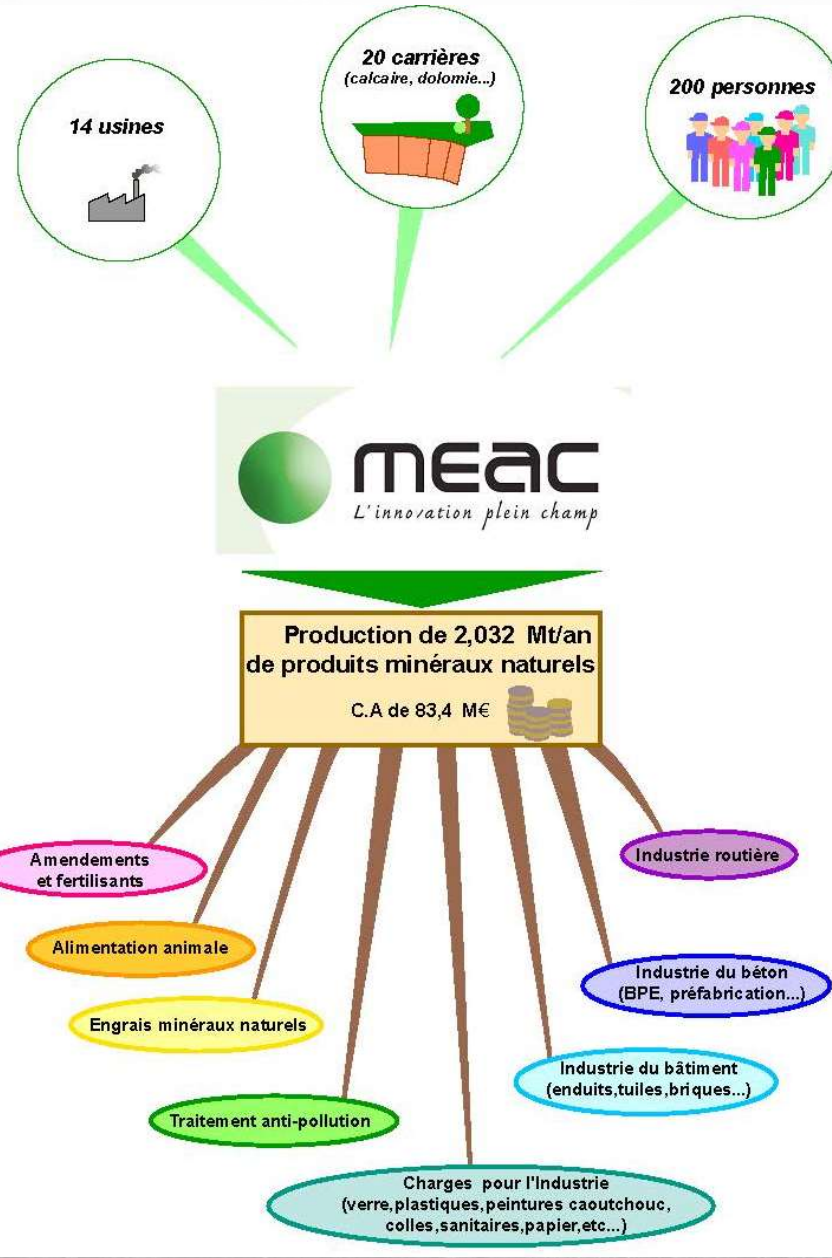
14 usines

20 carrières
(calcaire, dolomie...)

200 personnes

meac
L'innovation plein champ

Production de 2,032 Mt/an de produits minéraux naturels

C.A de 83,4 M€

Amendements et fertilisants

Alimentation animale

Engrais minéraux naturels

Traitement anti-pollution

Charges pour l'Industrie (verre,plastiques,peintures caoutchouc, colles,sanitaires,papier,etc...)

Industrie du bâtiment (enduits,tuiles,briques...)

Industrie du béton (BPE, préfabrication...)

Industrie routière